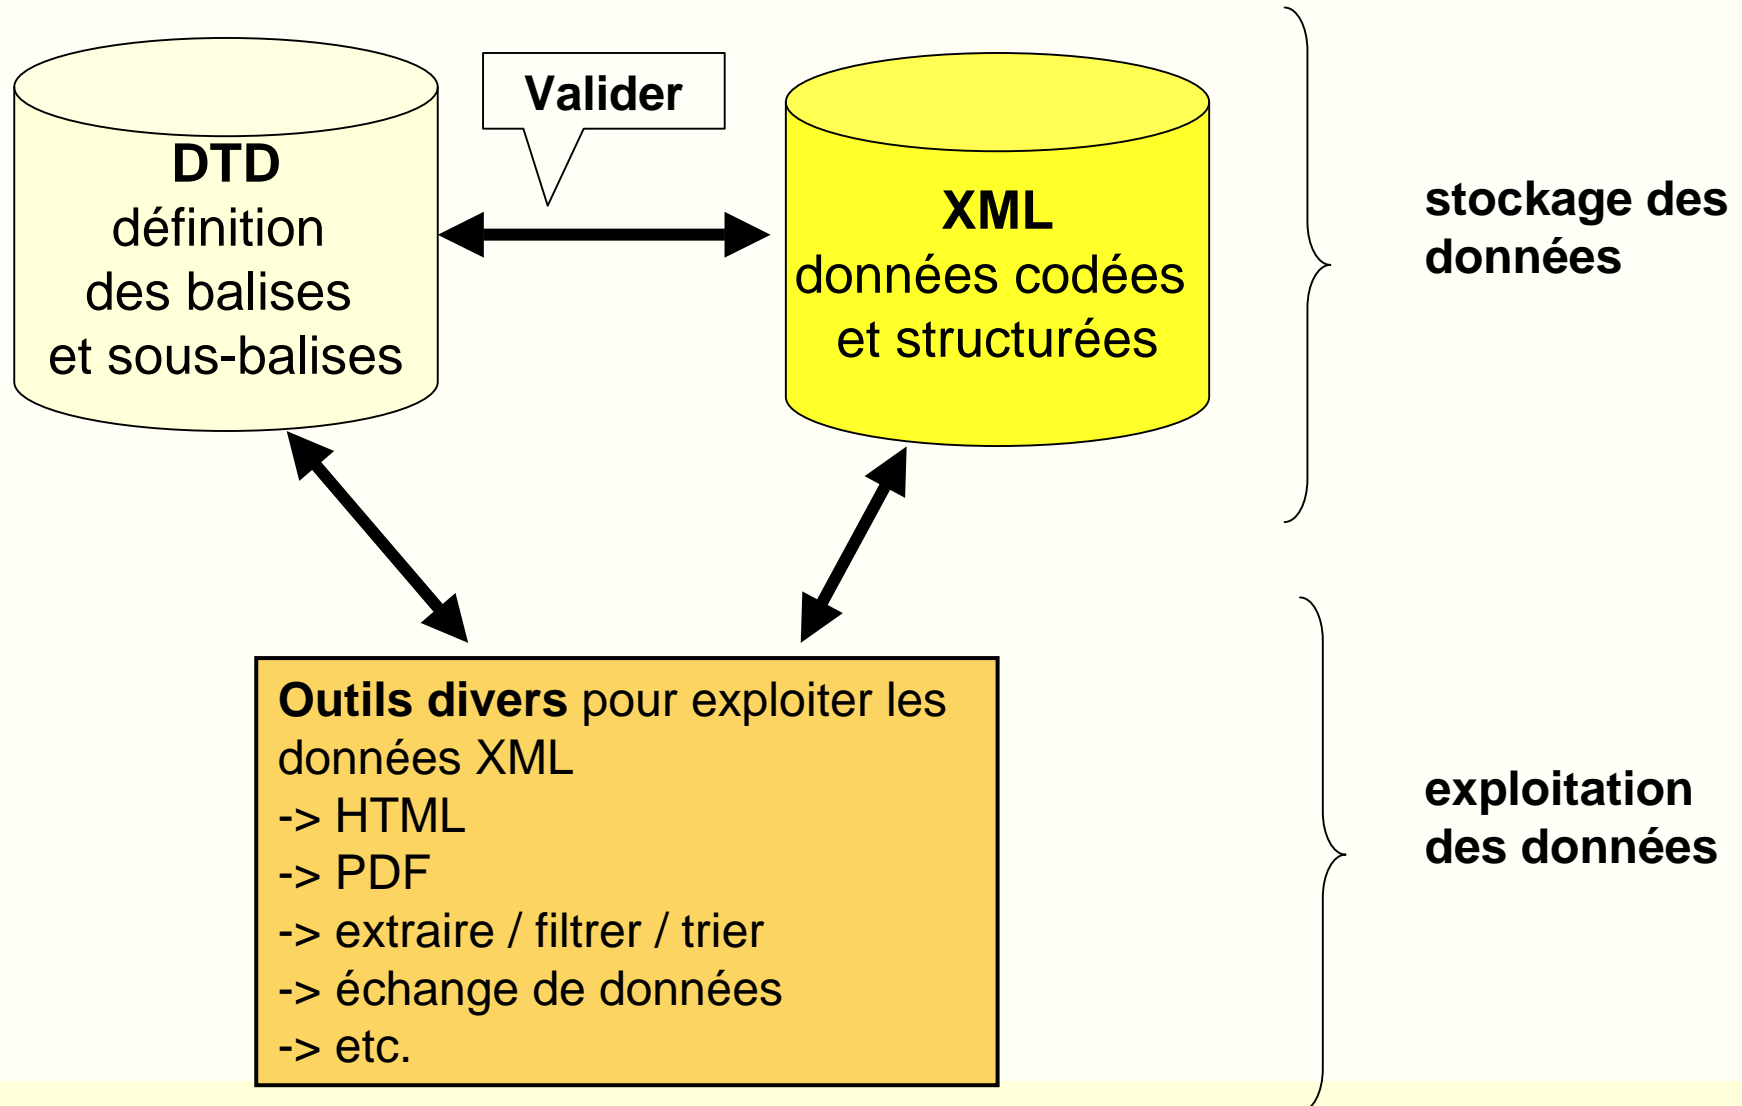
DTD
définition
des balises
et sous-balises

Valider

XML
données codées
et structurées

stockage des
données

Outils divers pour exploiter les données XML
-> HTML
-> PDF
-> extraire / filtrer / trier
-> échange de données
-> etc.

exploitation
des données